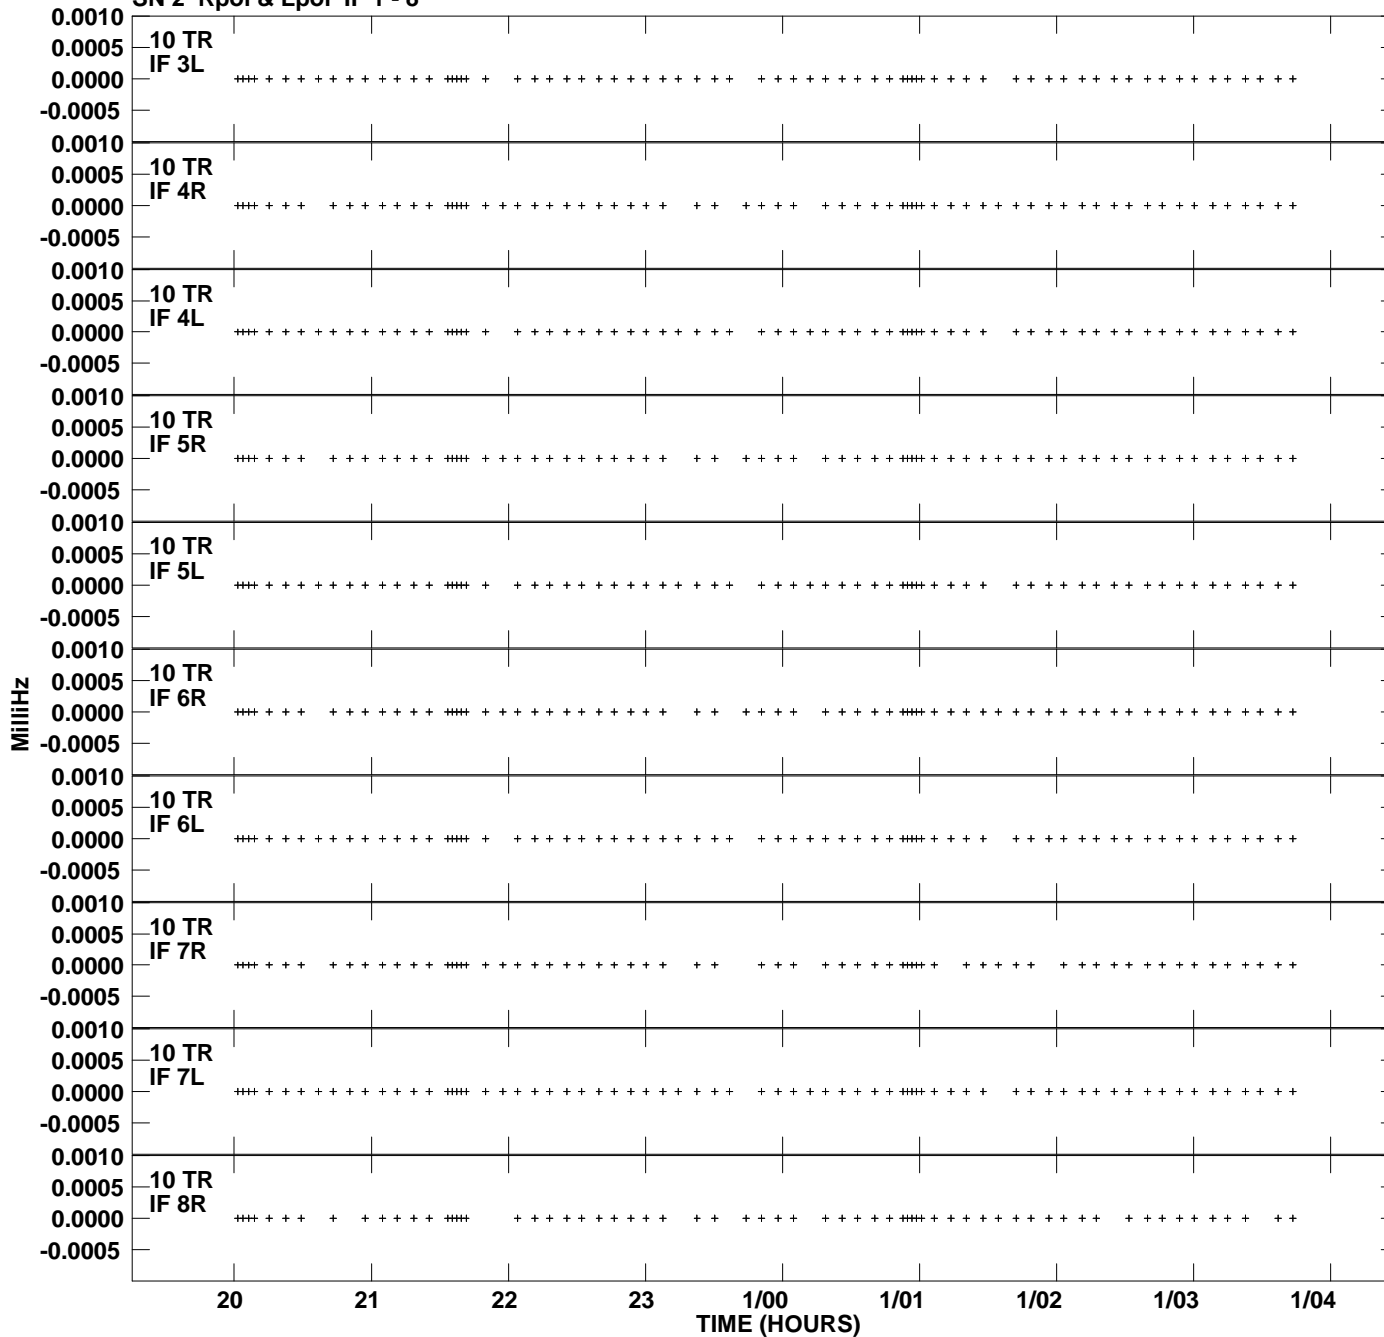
SN 2 Rpol & Lpol IF 1 - 8

0.0010
0.0005
0.0000
-0.0005
10 TR
IF 3L

0.0010
0.0005
0.0000
-0.0005
10 TR
IF 4R

0.0010
0.0005
0.0000
-0.0005
10 TR
IF 4L

0.0010
0.0005
0.0000
-0.0005
10 TR
IF 5R

0.0010
0.0005
0.0000
-0.0005
10 TR
IF 5L

0.0010
0.0005
0.0000
-0.0005
10 TR
IF 6R

0.0010
0.0005
0.0000
-0.0005
10 TR
IF 6L

0.0010
0.0005
0.0000
-0.0005
10 TR
IF 7R

0.0010
0.0005
0.0000
-0.0005
10 TR
IF 7L

0.0010
0.0005
0.0000
-0.0005
10 TR
IF 8R

MilliHz

20 21 22 23 1/00 1/01 1/02 1/03 1/04
TIME (HOURS)